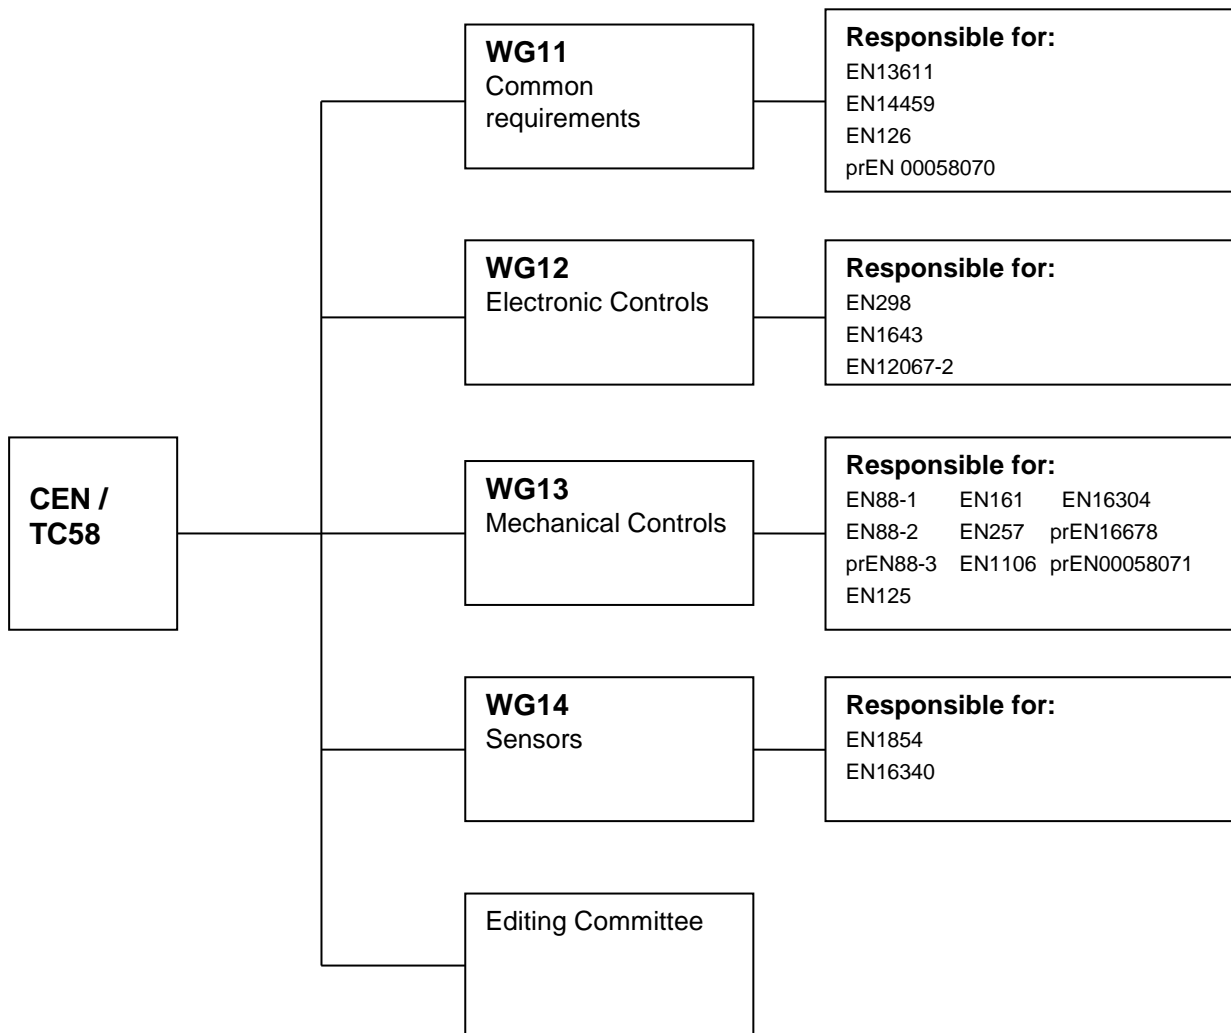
CEN / TC58

WG11
Common requirements

Responsible for:
EN13611
EN14459
EN126
prEN 00058070

WG12
Electronic Controls

Responsible for:
EN298
EN1643
EN12067-2

WG13
Mechanical Controls

Responsible for:
EN88-1 EN161 EN16304
EN88-2 EN257 prEN16678
prEN88-3 EN1106 prEN00058071
EN125

WG14
Sensors

Responsible for:
EN1854
EN16340

Editing Committee